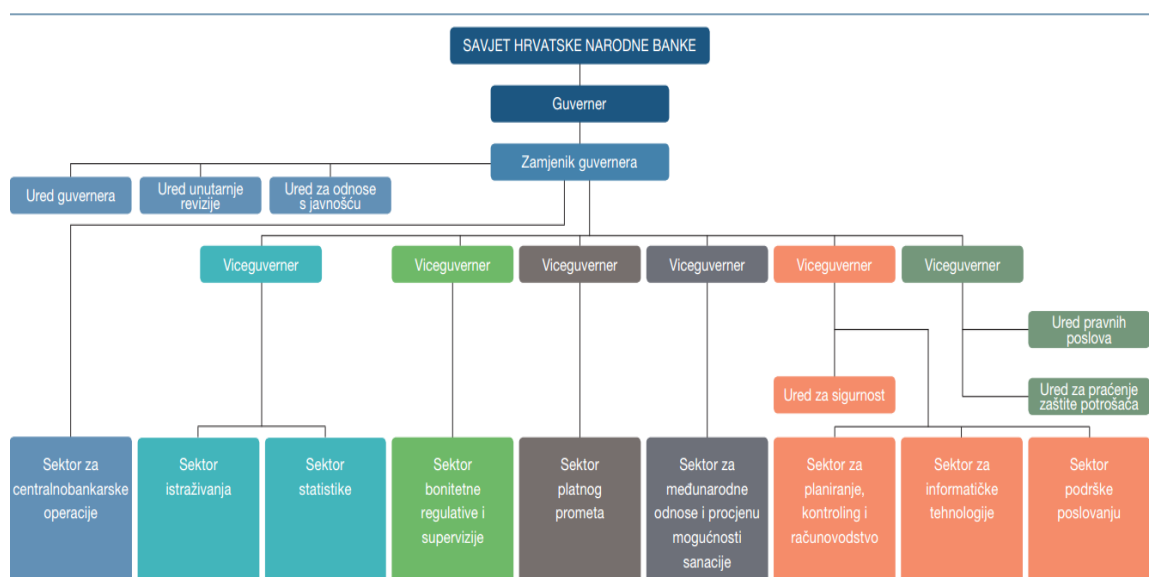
SAVJET HRVATSKE NARODNE BANKE

Guverner

Zamjenik guvernera

Ured guvernera

Ured unutarnje revizije

Ured za odnose s javnošću

Viceguverner

Viceguverner

Viceguverner

Viceguverner

Viceguverner

Viceguverner

Ured pravnih poslova

Ured za sigurnost

Ured za praćenje zaštite potrošača

Sektor za centralnobankarske operacije

Sektor istraživanja

Sektor statistike

Sektor bonitetne regulative i supervizije

Sektor platnog prometa

Sektor za međunarodne odnose i procjenu mogućnosti sanacije

Sektor za planiranje, kontroling i računovodstvo

Sektor za informatičke tehnologije

Sektor podrške poslovanju